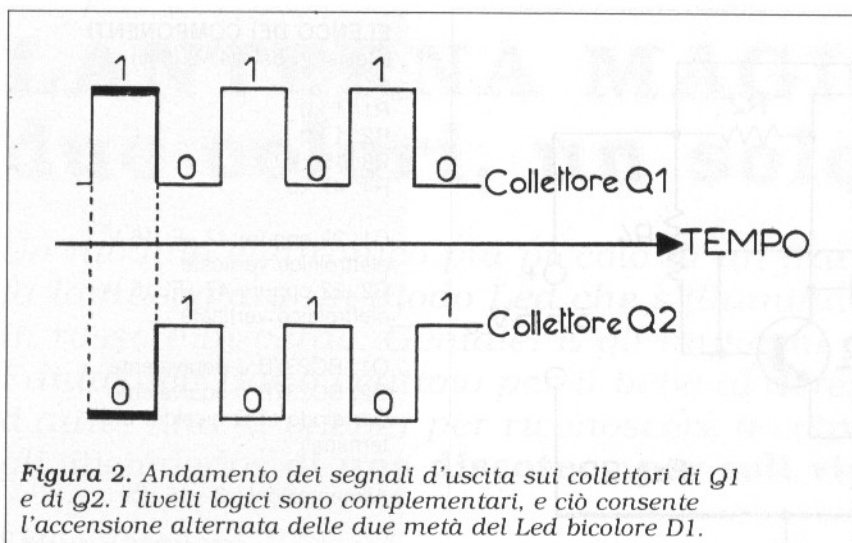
1 1 1
0 0 0 Collettore Q1
TEMPO
1 1 1
0 0 0 Collettore Q2

Figura 2. Andamento dei segnali d'uscita sui collettori di Q1 e di Q2. I livelli logici sono complementari, e ciò consente l'accensione alternata delle due metà del Led bicolore D1.